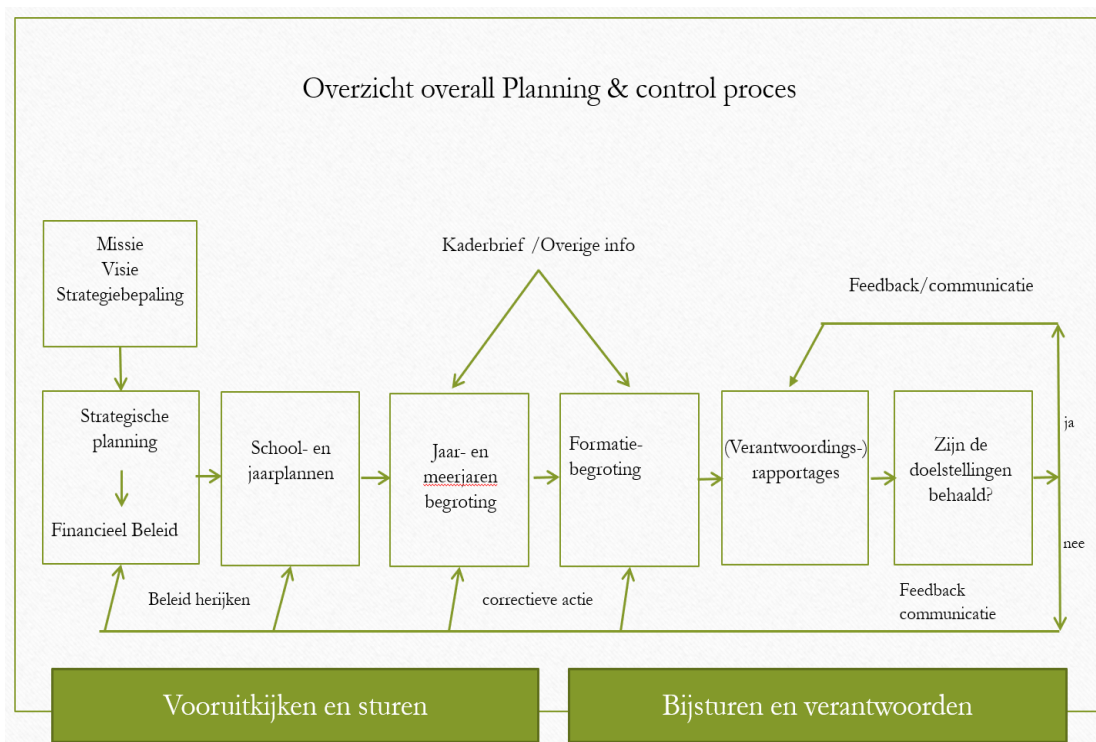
Overzicht overall Planning & control proces

Missie
Visie
Strategiebepaling

Kaderbrief /Overige info

Feedback/communicatie

Strategische planning

Financieel Beleid

School- en jaarplannen

Jaar- en meerjaren begroting

Formatie-begroting

(Verantwoordings-) rapportages

Zijn de doelstellingen behaald?

ja

nee

Beleid herijken

correctieve actie

Feedback communicatie

Vooruitkijken en sturen

Bijsturen en verantwoorden